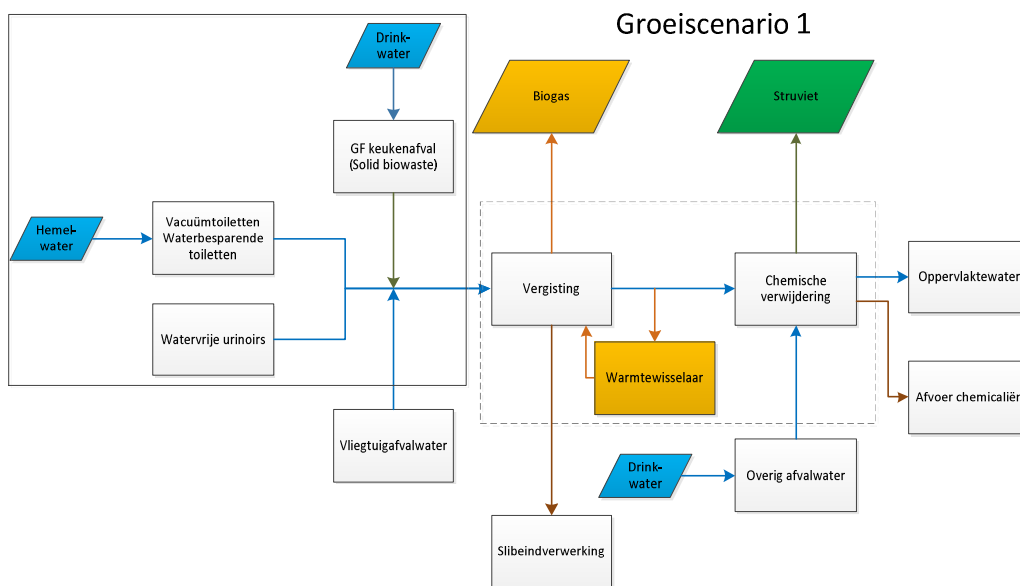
Groeiscenario 1

Drink-water

GF keukenafval (Solid biowaste)

Hemel-water

Vacuümtoiletten Waterbesparende toiletten

Watervrije urinoirs

Vliegtuigafvalwater

Biogas

Vergisting

Warmtewisselaar

Slibeindverwerking

Struviet

Chemische verwijdering

Oppervlaktewater

Afvoer chemicaliën

Drink-water

Overig afvalwater